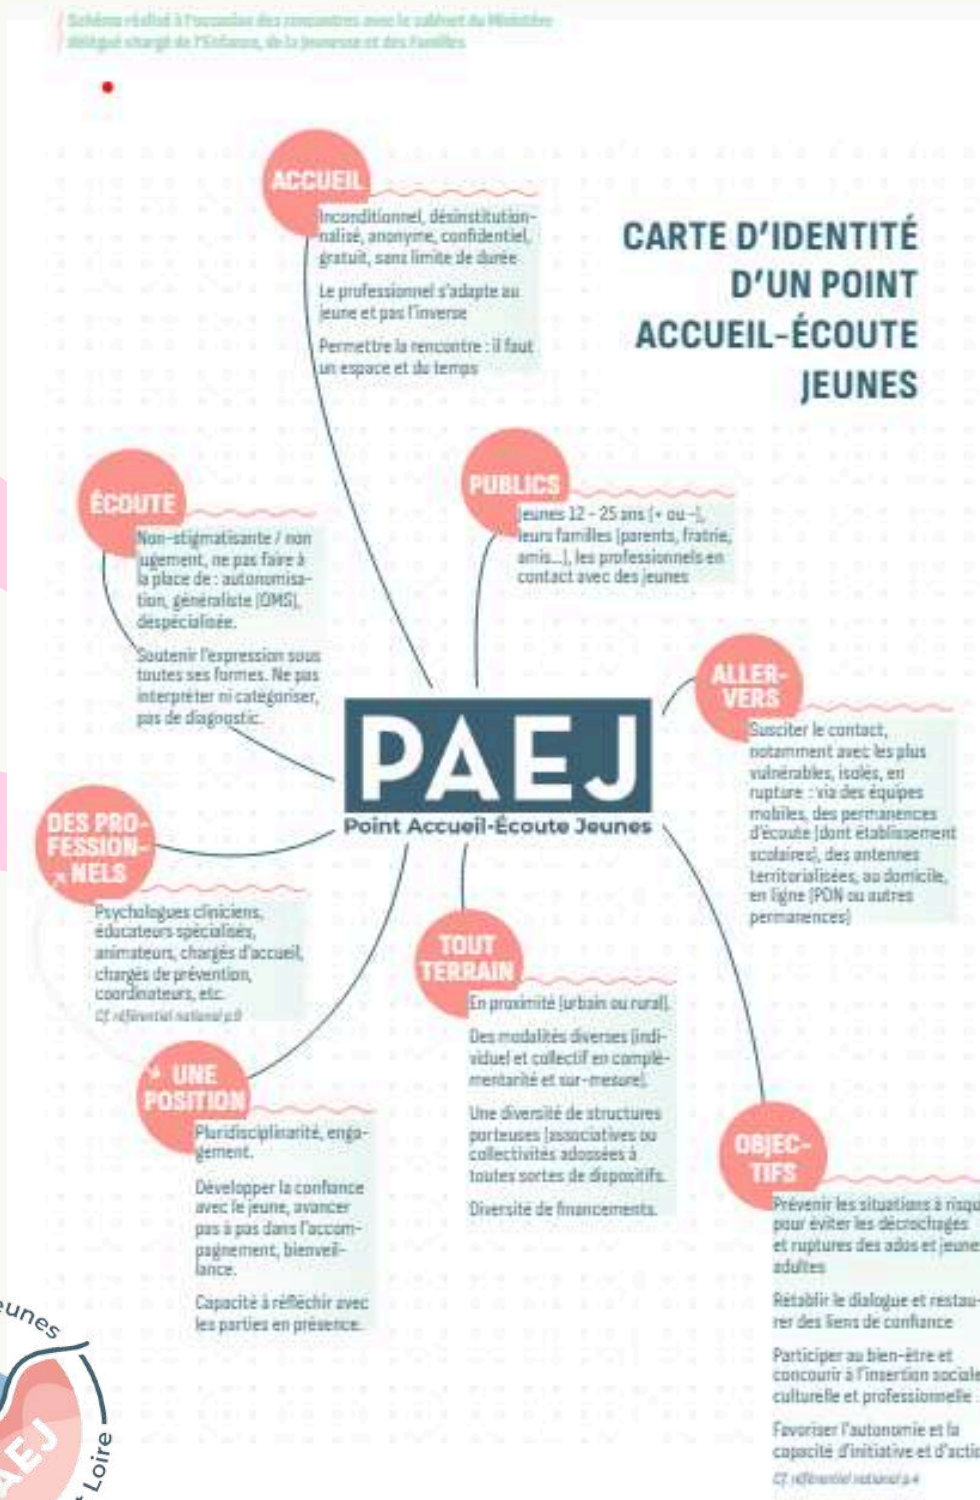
Schéma réalisé à l'occasion des rencontres avec le cabinet du Ministère délégué chargé de l'Enfance, de la Jeunesse et des Familles

CARTE D'IDENTITÉ D'UN POINT ACCUEIL-ÉCOUTE JEUNES

ACCUEIL

Inconditionnel, désinstitutionnalisé, anonyme, confidentiel, gratuit, sans limite de durée

Le professionnel s'adapte au jeune et pas l'inverse

Permettre la rencontre : il faut un espace et du temps

ÉCOUTE

Non-stigmatisante / non jugement, ne pas faire à la place de : autonomisation, généraliste (OMS), déspécialisée.

Soutenir l'expression sous toutes ses formes. Ne pas interpréter ni catégoriser, pas de diagnostic.

PUBLICS

Jeunes 12 - 25 ans (+ ou -), leurs familles (parents, fratrie, amis...), les professionnels en contact avec des jeunes

ALLER-VERS

Susciter le contact, notamment avec les plus vulnérables, isolés, en rupture : via des équipes mobiles, des permanences d'écoute (dont établissement scolaires), des antennes territorialisées, au domicile, en ligne (PON ou autres permanences)

PAEJ
Point Accueil-Écoute Jeunes

DES PROFESSIONNELS

Psychologues cliniciens, éducateurs spécialisés, animateurs, chargés d'accueil, chargés de prévention, coordinateurs, etc.
Cf. référentiel national p.8

TOUT TERRAIN

En proximité (urbain ou rural).

Des modalités diverses (individuel et collectif en complémentarité et sur-mesure).

Une diversité de structures porteuses (associatives ou collectivités adossées à toutes sortes de dispositifs.

Diversité de financements.

UNE POSITION

Pluridisciplinarité, engagement.

Développer la confiance avec le jeune, avancer pas à pas dans l'accompagnement, bienveillance.

Capacité à réfléchir avec les parties en présence.

OBJECTIFS

Prévenir les situations à risqu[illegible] pour éviter les décrochages et ruptures des ados et jeune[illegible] adultes

Rétablir le dialogue et restau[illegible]rer des liens de confiance

Participer au bien-être et concourir à l'insertion social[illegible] culturelle et professionnelle

Favoriser l'autonomie et la capacité d'initiative et d'acti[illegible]
Cf. référentiel national p.4

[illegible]unes
AEJ
Loire